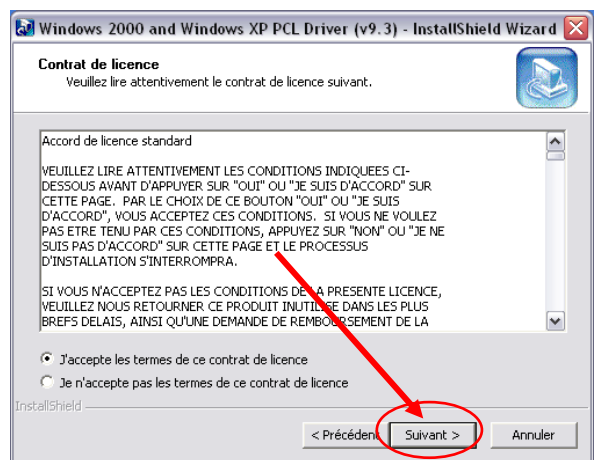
Windows 2000 and Windows XP PCL Driver (v9.3) - InstallShield Wizard

Contrat de licence
Veuillez lire attentivement le contrat de licence suivant.

Accord de licence standard

VEUILLEZ LIRE ATTENTIVEMENT LES CONDITIONS INDIQUEES CI-DESSOUS AVANT D'APPUYER SUR "OUI" OU "JE SUIS D'ACCORD" SUR CETTE PAGE. PAR LE CHOIX DE CE BOUTON "OUI" OU "JE SUIS D'ACCORD", VOUS ACCEPTEZ CES CONDITIONS. SI VOUS NE VOULEZ PAS ETRE TENU PAR CES CONDITIONS, APPUYEZ SUR "NON" OU "JE NE SUIS PAS D'ACCORD" SUR CETTE PAGE ET LE PROCESSUS D'INSTALLATION S'INTERROMPRA.

SI VOUS N'ACCEPTEZ PAS LES CONDITIONS DE LA PRESENTE LICENCE, VEUILLEZ NOUS RETOURNER CE PRODUIT INUTILISE DANS LES PLUS BREFS DELAIS, AINSI QU'UNE DEMANDE DE REMBOURSEMENT DE LA

J'accepte les termes de ce contrat de licence
Je n'accepte pas les termes de ce contrat de licence

InstallShield

< Précédent
Suivant >
Annuler